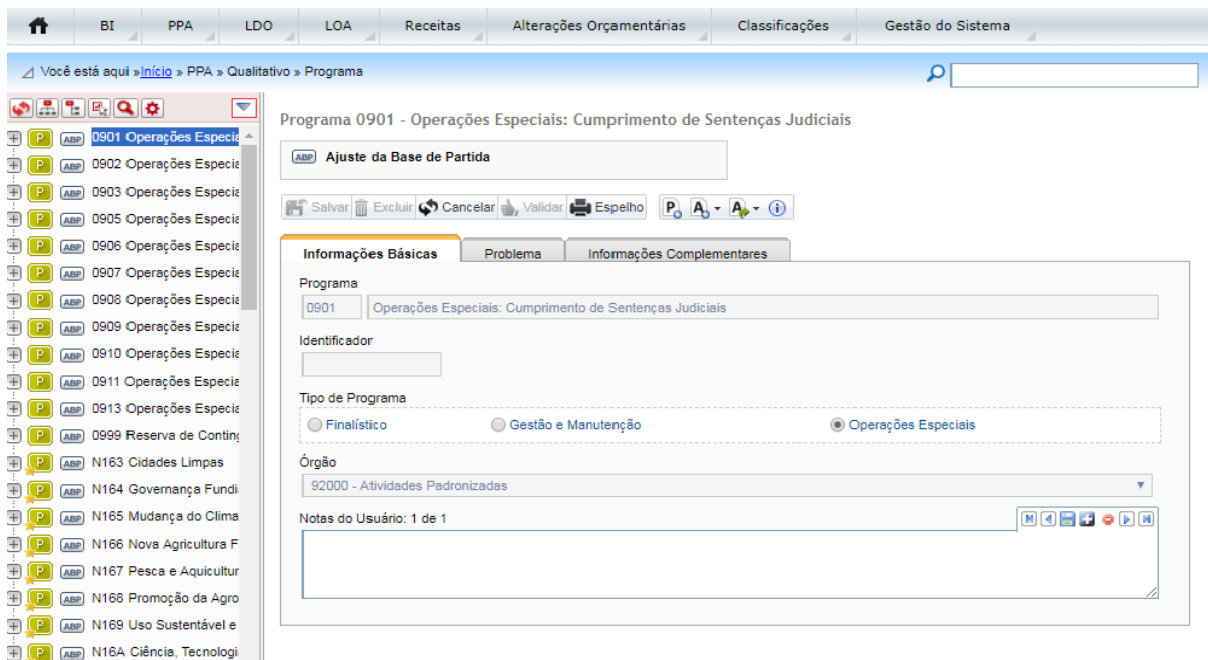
BI | PPA | LDO | LOA | Receitas | Alterações Orçamentárias | Classificações | Gestão do Sistema

Você está aqui » Início » PPA » Qualitativo » Programa

P ABP 0901 Operações Especia
P ABP 0902 Operações Especia
P ABP 0903 Operações Especia
P ABP 0905 Operações Especia
P ABP 0906 Operações Especia
P ABP 0907 Operações Especia
P ABP 0908 Operações Especia
P ABP 0909 Operações Especia
P ABP 0910 Operações Especia
P ABP 0911 Operações Especia
P ABP 0913 Operações Especia
P ABP 0999 Reserva de Contin
P ABP N163 Cidades Limpas
P ABP N164 Governança Fundi
P ABP N165 Mudança do Clima
P ABP N166 Nova Agricultura F
P ABP N167 Pesca e Aquicultur
P ABP N168 Promoção da Agro
P ABP N169 Uso Sustentável e
P ABP N16A Ciência, Tecnologi

Programa 0901 - Operações Especiais: Cumprimento de Sentenças Judiciais

ABP Ajuste da Base de Partida

Salvar | Excluir | Cancelar | Validar | Espelho | P | A | A

Informações Básicas | Problema | Informações Complementares

Programa
0901 | Operações Especiais: Cumprimento de Sentenças Judiciais

Identificador

Tipo de Programa
Finalístico | Gestão e Manutenção | Operações Especiais

Órgão
92000 - Atividades Padronizadas

Notas do Usuário: 1 de 1